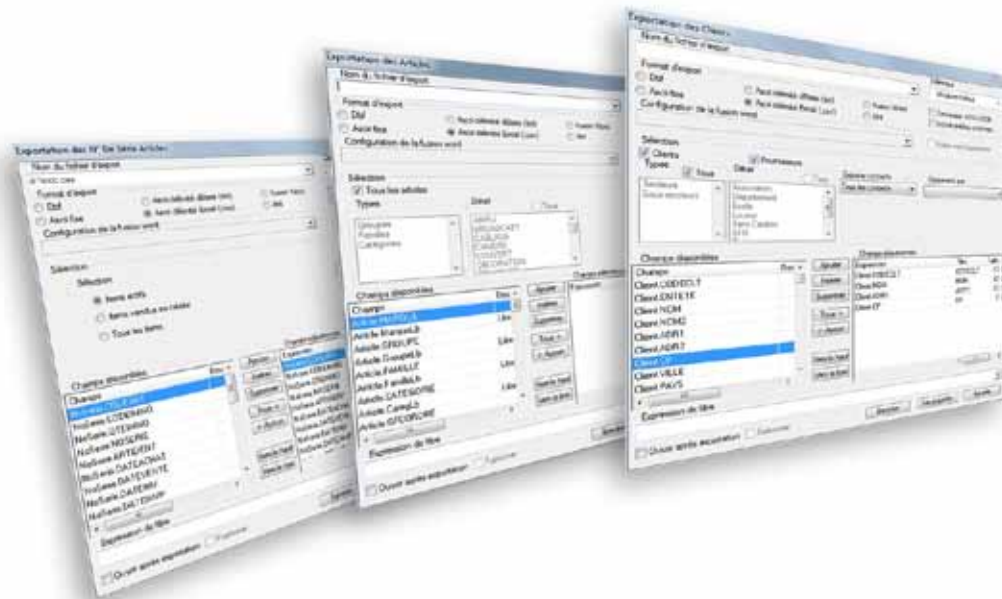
Exportation des N° de Série Articles
Nom du fichier d'export
Format d'export
Dbf
Ascii fixe
Ascii délimité dBase (txt)
Ascii délimité Excel (csv)
Fusion Word
Xml
Configuration de la fusion word
Sélection
Sélection
Items actifs
Items vendus ou retirés
Tous les items
Champs disponibles
Champs
NoSerie.CODEART
NoSerie.CODEMAG
NoSerie.NOSERIE
NoSerie.ARTENTRANT
NoSerie.DATEACHAT
NoSerie.DATEVENTE
NoSerie.DATEMAJ
NoSerie.DATEFABR
Ajouter
Insérer
Supprimer
Tous >
< Aucun
Monter
Descendre
Expression de filtre
Ouvrir après exportation
Exportation des Articles
Nom du fichier d'export
Format d'export
Dbf
Ascii fixe
Ascii délimité dBase (txt)
Ascii délimité Excel (csv)
Fusion Word
Xml
Configuration de la fusion word
Sélection
Tous les articles
Types
Détail
Tous
Groupes
Familles
Catégories
Champs disponibles
Champs
Article.PRXPDLA
Article.MarqueLib
Article.GENCOD
Article.GroupeLib
Article.FAMILLE
Article.FamilleLib
Article.CATEGORIE
Article.CategLib
Article.GTCOULEUR
Ajouter
Insérer
Supprimer
Tous >
< Aucun
Monter
Descendre
Expression de filtre
Ouvrir après exportation
Exportation des Clients
Nom du fichier d'export
Format d'export
Dbf
Ascii fixe
Ascii délimité dBase (txt)
Ascii délimité Excel (csv)
Fusion Word
Xml
Configuration de la fusion word
Sélection
Clients
Fournisseurs
Types
Tous
Détail
Tous
Secteurs
Associations
Département
Ville
Pays
Champs disponibles
Champs
Client.CODECLT
Client.ENTETE
Client.NOM
Client.NOM2
Client.ADR1
Client.ADR2
Client.CP
Client.VILLE
Client.PAYS
Ajouter
Insérer
Supprimer
Tous >
< Aucun
Monter
Descendre
Expression de filtre
Ouvrir après exportation
Exporter
Annuler